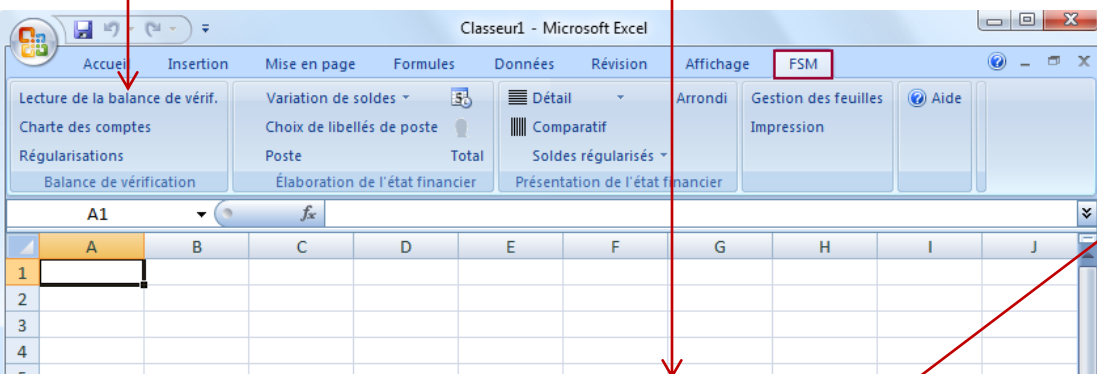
Classeur1 - Microsoft Excel

Accueil Insertion Mise en page Formules Données Révision Affichage FSM

Lecture de la balance de vérif.
Charte des comptes
Régularisations
Balance de vérification

Variation de soldes
Choix de libellés de poste
Poste
Total
Élaboration de l'état financier

Détail
Comparatif
Soldes régularisés
Arrondi
Présentation de l'état financier

Gestion des feuilles
Impression

Aide

A1
$f_x$

| | A | B | C | D | E | F | G | H | I | J |
|---|---|---|---|---|---|---|---|---|---|---|
| 1 | | | | | | | | | | |
| 2 | | | | | | | | | | |
| 3 | | | | | | | | | | |
| 4 | | | | | | | | | | |